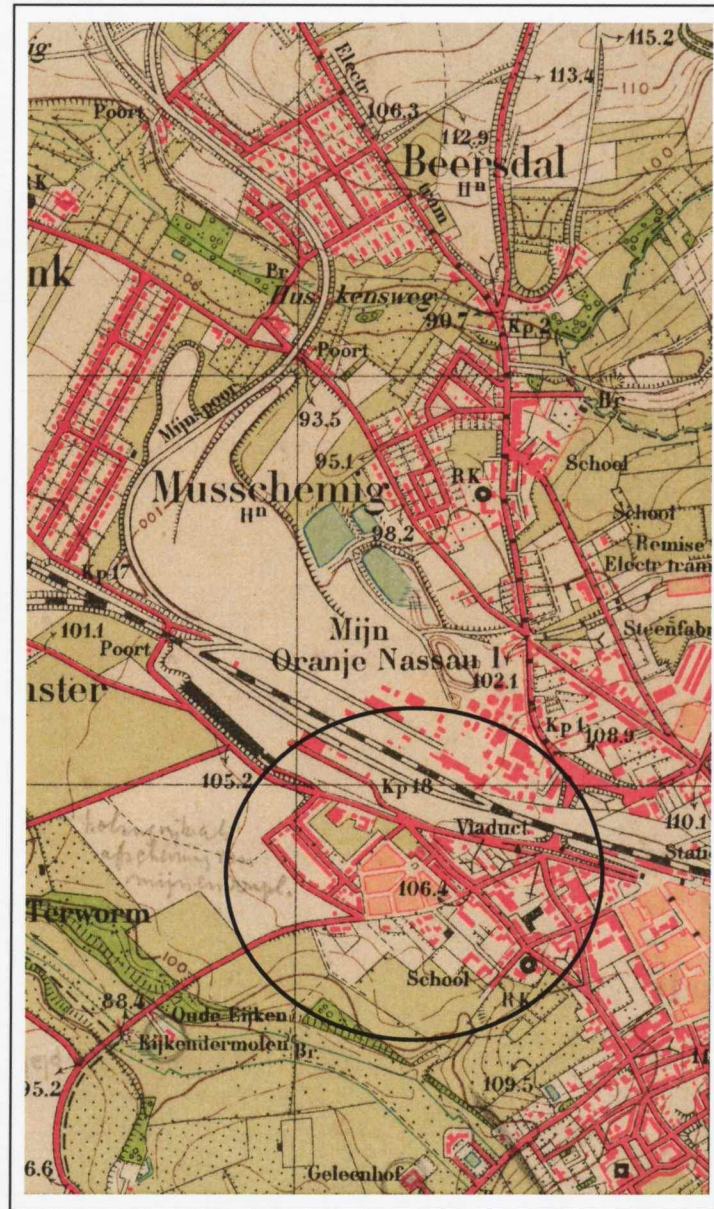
ig
Poort
Electr
106.3
112.9
113.4
115.2
110
Beersdal
Ha
nk
Br.
Huskensweg
90.7
Kp 2
Poort
Mijnspoor
93.5
Hc
95.1
RK
School
Musschemig
Hn
98.2
School
Remise
Electr tram
Kp 17
101.1
Poort
Mijn
Oranje Nassau I
Steenfabr
102.1
nster
Kp 1
108.9
105.2
Kp 18
Viaduct
110.1
Stati
106.4
Terworm
100
School
RK
88.4
Oude Eijken
Eijkendermolen
Br.
95.2
109.5
6.6
Geleenhof
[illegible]